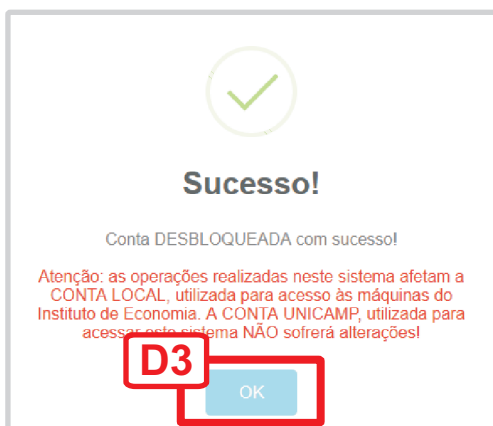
Sucesso!

Conta DESBLOQUEADA com sucesso!

Atenção: as operações realizadas neste sistema afetam a CONTA LOCAL, utilizada para acesso às máquinas do Instituto de Economia. A CONTA UNICAMP, utilizada para acessar este sistema NÃO sofrerá alterações!

D3

OK